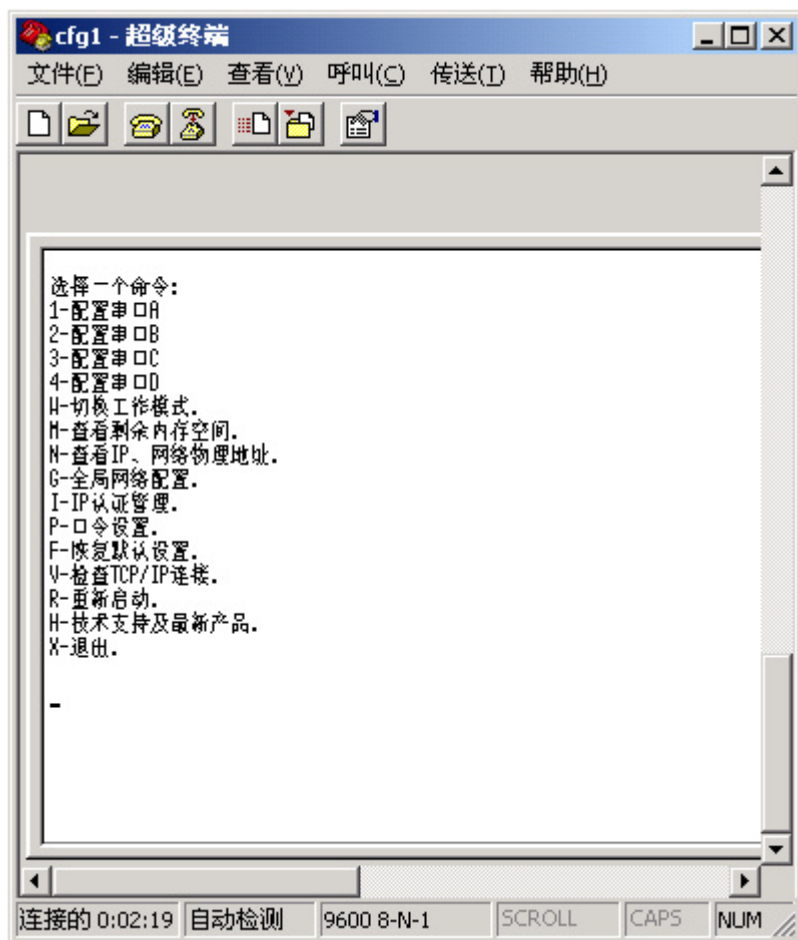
cfg1 - 超级终端

文件(F) 编辑(E) 查看(V) 呼叫(C) 传送(T) 帮助(H)

选择一个命令:
1-配置串口A
2-配置串口B
3-配置串口C
4-配置串口D
W-切换工作模式.
M-查看剩余内存空间.
N-查看IP、网络物理地址.
G-全局网络配置.
I-IP认证管理.
P-口令设置.
F-恢复默认设置.
V-检查TCP/IP连接.
R-重新启动.
H-技术支持及最新产品.
X-退出.

-

连接的 0:02:19 自动检测 9600 8-N-1 SCROLL CAPS NUM